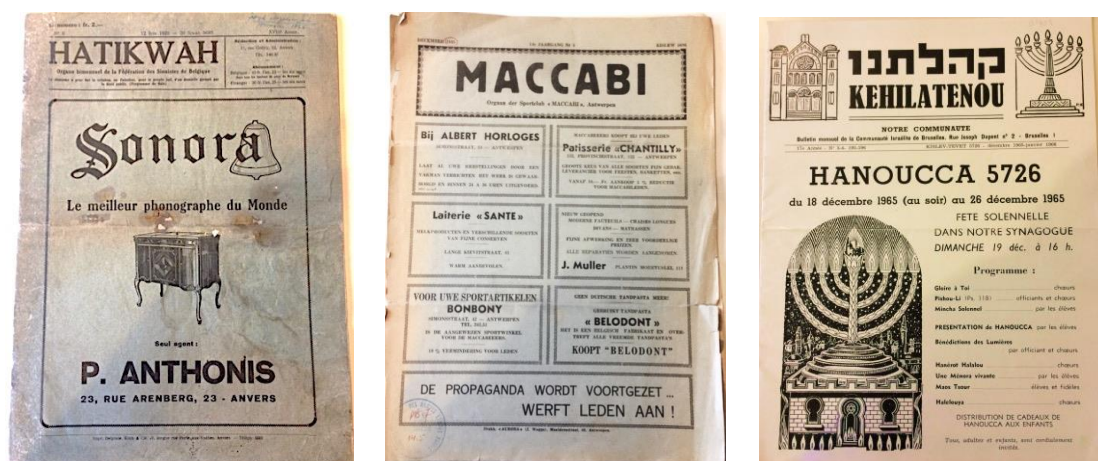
HATIKWAH

Organe mensuel de la Fédération des Sionistes de Belgique

Sonora

Le meilleur phonographe du Monde

Seul agent :

P. ANTHONIS

23, RUE ARENBERG, 23 - ANVERS

MACCABI

Orgaan der Sportclub «MACCABI», Antwerpen

Bij ALBERT HORLOGES

Patisserie «CHANTILLY»

Laiterie «SANTE»

J. Muller

VOOR UWE SPORTARTIKELEN BONBONY

«BELODONT»

KOOPT "BELODONT"

DE PROPAGANDA WORDT VOORTGEZET ... WERFT LEDEN AAN !

קהלתנו
KEHILATENOU

NOTRE COMMUNAUTE

HANOUCCA 5726

du 18 décembre 1965 (au soir) au 26 décembre 1965

FETE SOLENNELLE DANS NOTRE SYNAGOGUE DIMANCHE 19 déc. à 16 h.

Programme :

Gloire à Toi ... choeurs

Pirkou-Li ... officiants et choeurs

Mincha Solennel ... par les élèves

PRESENTATION de HANOUCCA par les élèves

Bénédictions des Lumières par officiant et choeurs

Hanérot Halalou

Une Ménora vivante ... par les élèves

Maos Tsour ... élèves et fidèles

Haléleouya ... choeurs

DISTRIBUTION DE CADEAUX DE HANOUCCA AUX ENFANTS

Tous, adultes et enfants, sont cordialement invités.